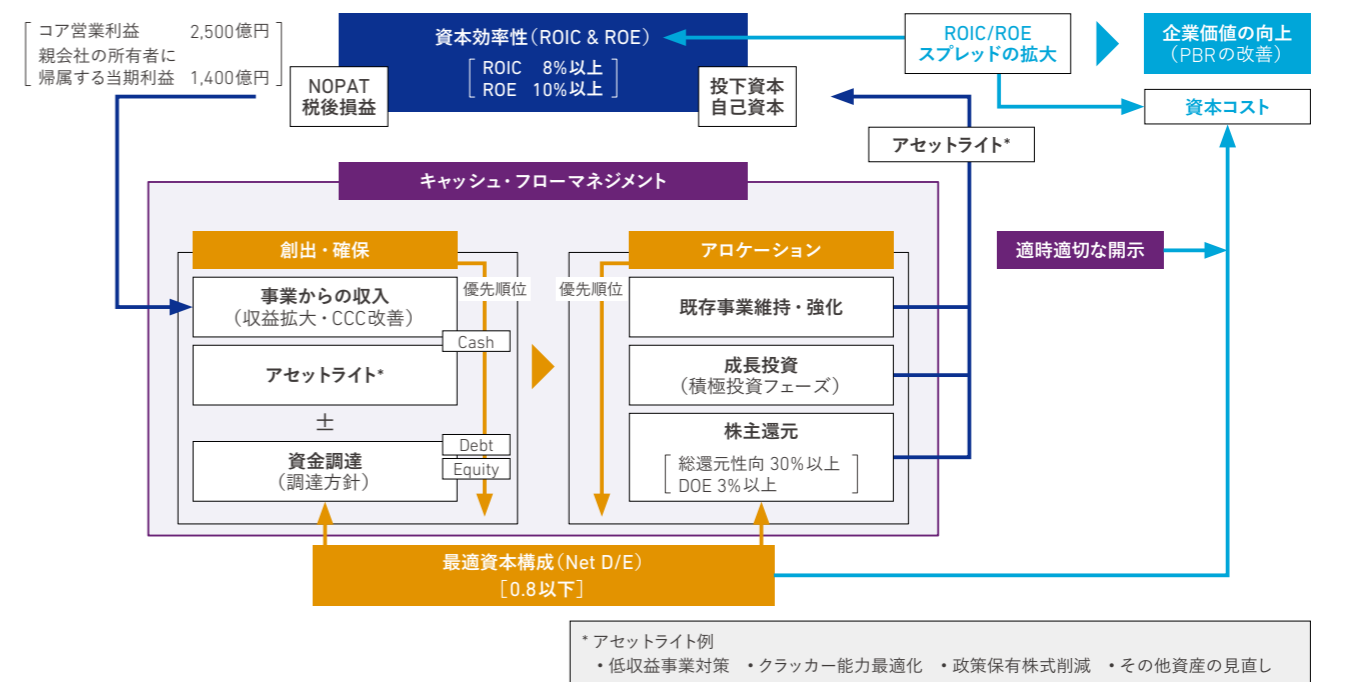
コア営業利益 2,500億円
親会社の所有者に帰属する当期利益 1,400億円

NOPAT
税後損益

資本効率性（ROIC & ROE）
ROIC 8%以上
ROE 10%以上

投下資本
自己資本

ROIC/ROE
スプレッドの拡大

企業価値の向上
（PBRの改善）

資本コスト

アセットライト*

キャッシュ・フローマネジメント

創出・確保

優先順位

事業からの収入
（収益拡大・CCC改善）

Cash

アセットライト*

±

Debt

Equity

資金調達
（調達方針）

アロケーション

優先順位

既存事業維持・強化

成長投資
（積極投資フェーズ）

株主還元
総還元性向 30%以上
DOE 3%以上

適時適切な開示

最適資本構成（Net D/E）
［0.8以下］

* アセットライト例
・低収益事業対策 ・クラッカー能力最適化 ・政策保有株式削減 ・その他資産の見直し